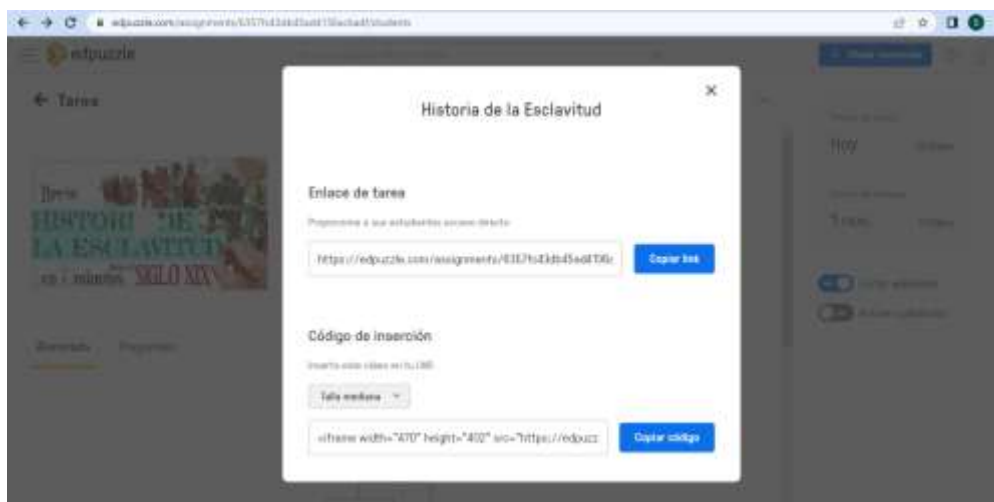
edpuzzle.com/assignments/6357fd3db45ed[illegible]/students

edpuzzle

← Tarea

Breve
HISTORIA DE
LA ESCLAVITUD
en 5 minutos SIGLO XXV

Historia de la Esclavitud

×

Enlace de tarea

Proporcione a sus estudiantes acceso directo

https://edpuzzle.com/assignments/6357fd3db45ed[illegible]

Copiar link

Código de inserción

Inserte este video en tu LMS

Talla mediana

<iframe width="470" height="402" src="https://edpuzz

Copiar código

Hoy

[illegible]